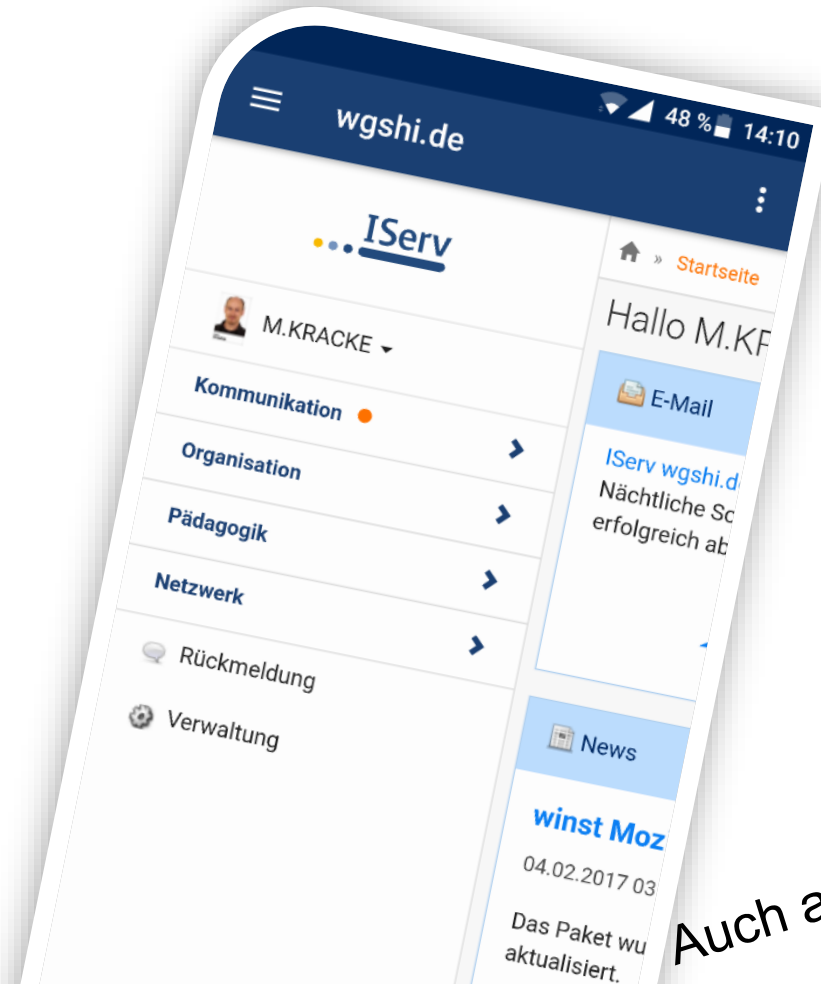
48 % 14:10

wgshi.de

IServ

M.KRACKE

Kommunikation

Organisation

Pädagogik

Netzwerk

Rückmeldung

Verwaltung

» Startseite

Hallo M.KR

E-Mail

IServ wgshi.de

Nächtliche Sc

erfolgreich ab

News

winst Moz

04.02.2017 03

Das Paket wu

aktualisiert.

Auch a